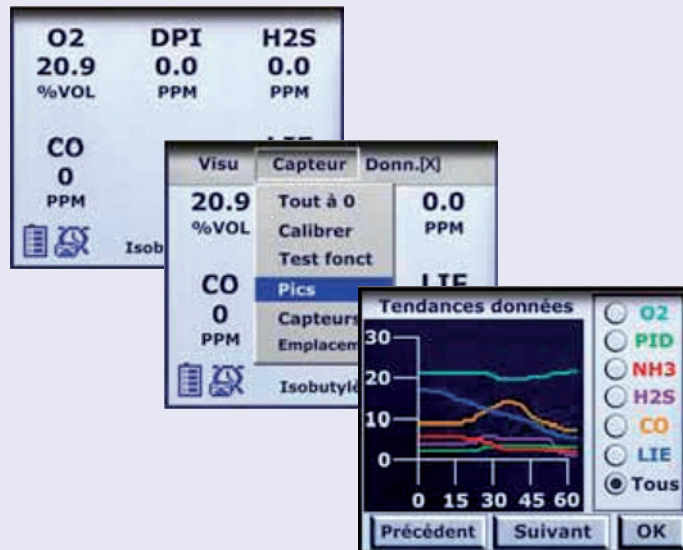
O2
20.9
%VOL

DPI
0.0
PPM

H2S
0.0
PPM

CO
0
PPM

Isob

Visu Capteur Donn.[X]

20.9
%VOL

Tout à 0
Calibrer
Test fonct
Pics
Capteurs
Emplacem

0.0
PPM

LIE

CO
0
PPM

Isobutylé

Tendances données

30
20
10
0

0 15 30 45 60

O2
PID
NH3
H2S
CO
LIE
Tous

Précédent Suivant OK